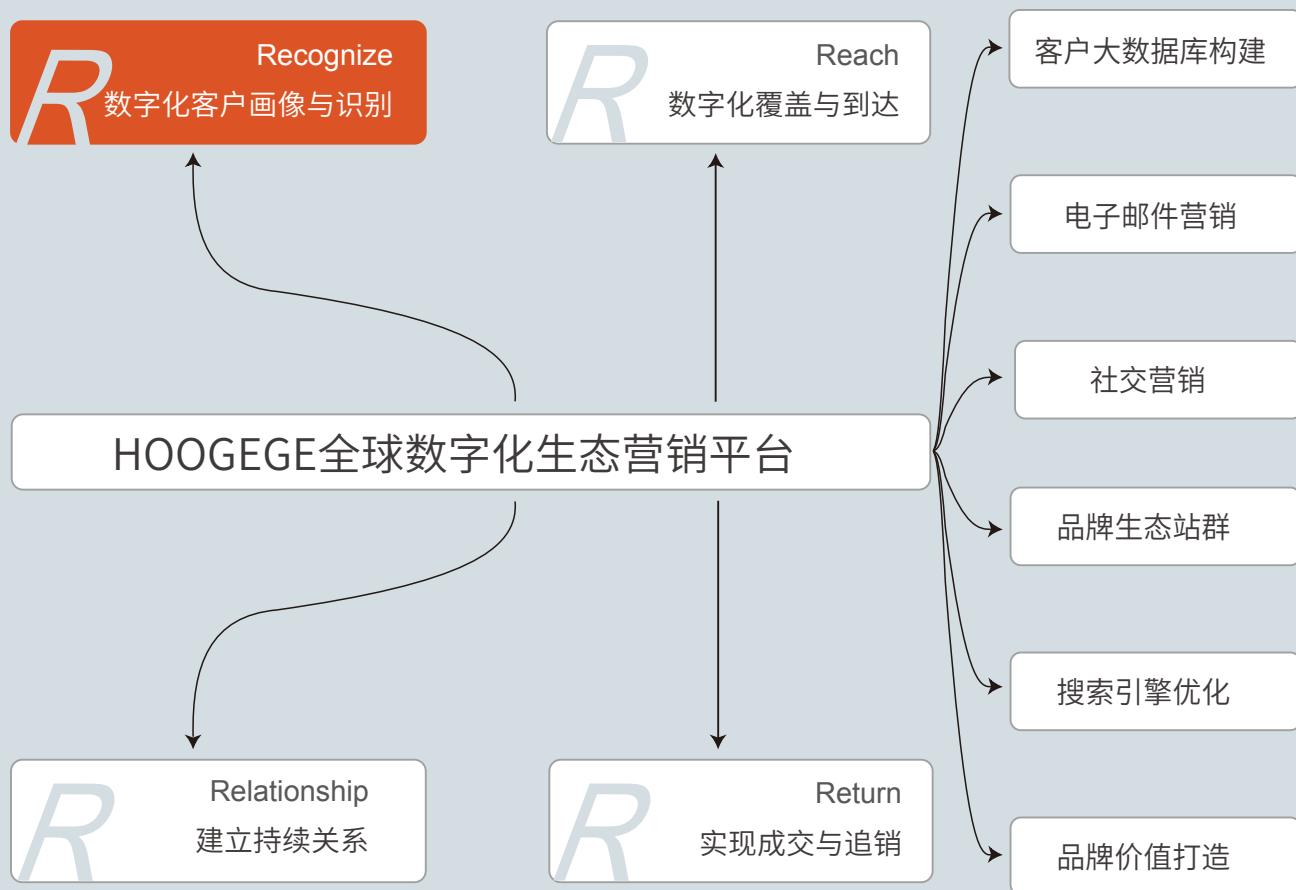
R
Recognize
数字化客户画像与识别

R
Reach
数字化覆盖与到达

客户大数据库构建

电子邮件营销

社交营销

HOOGEGE全球数字化生态营销平台

品牌生态站群

搜索引擎优化

R
Relationship
建立持续关系

R
Return
实现成交与追销

品牌价值打造